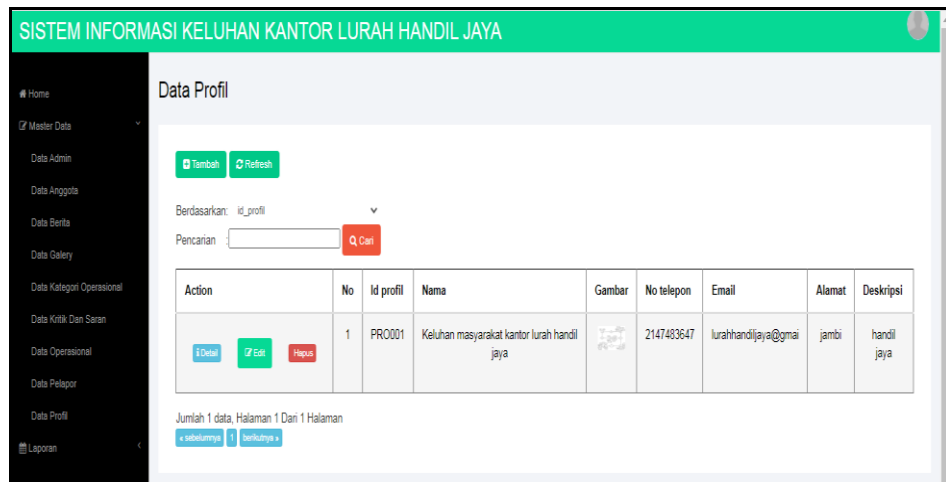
SISTEM INFORMASI KELUHAN KANTOR LURAH HANDIL JAYA

Home
Master Data
Data Admin
Data Anggota
Data Berita
Data Galery
Data Kategori Operasional
Data Kritik Dan Saran
Data Operasional
Data Pelapor
Data Profil
Laporan

Data Profil

Tambah Refresh

Berdasarkan: id_profil

Pencarian : Cari

| Action | No | Id profil | Nama | Gambar | No telepon | Email | Alamat | Deskripsi |
|---|---|---|---|---|---|---|---|---|
| Detail Edit Hapus | 1 | PRO001 | Keluhan masyarakat kantor lurah handil jaya | | 2147483647 | lurahhandiljaya@gmai | jambi | handil jaya |

Jumlah 1 data, Halaman 1 Dari 1 Halaman
« sebelumnya 1 berikutnya »